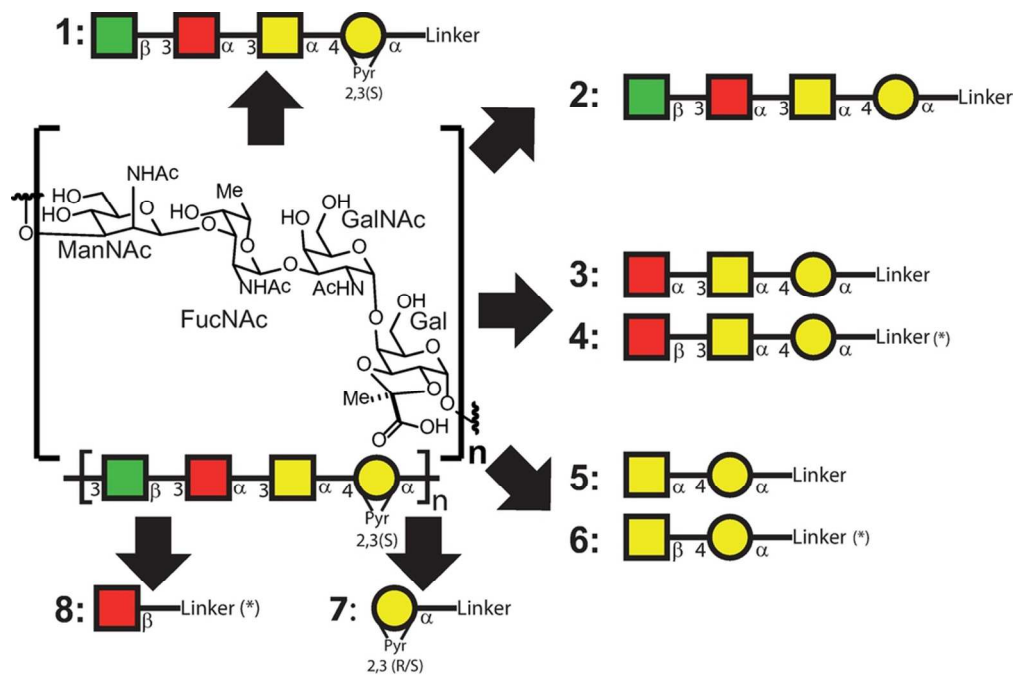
1: β 3 α 3 α 4 α Linker
Pyr
2,3(S)

2: β 3 α 3 α 4 α Linker

NHAc
HO
HO O
O
ManNAc
Me
HO O
O
NHAc
FucNAc
OH
HO GalNAc
O
AcHN
OH
O Gal
O
O
O
Me
O OH
n

3: α 3 α 4 α Linker
4: β 3 α 4 α Linker (*)

5: α 4 α Linker
6: β 4 α Linker (*)

3 β 3 α 3 α 4 α n
Pyr
2,3(S)

8: β Linker (*)

7: α Linker
Pyr
2,3 (R/S)